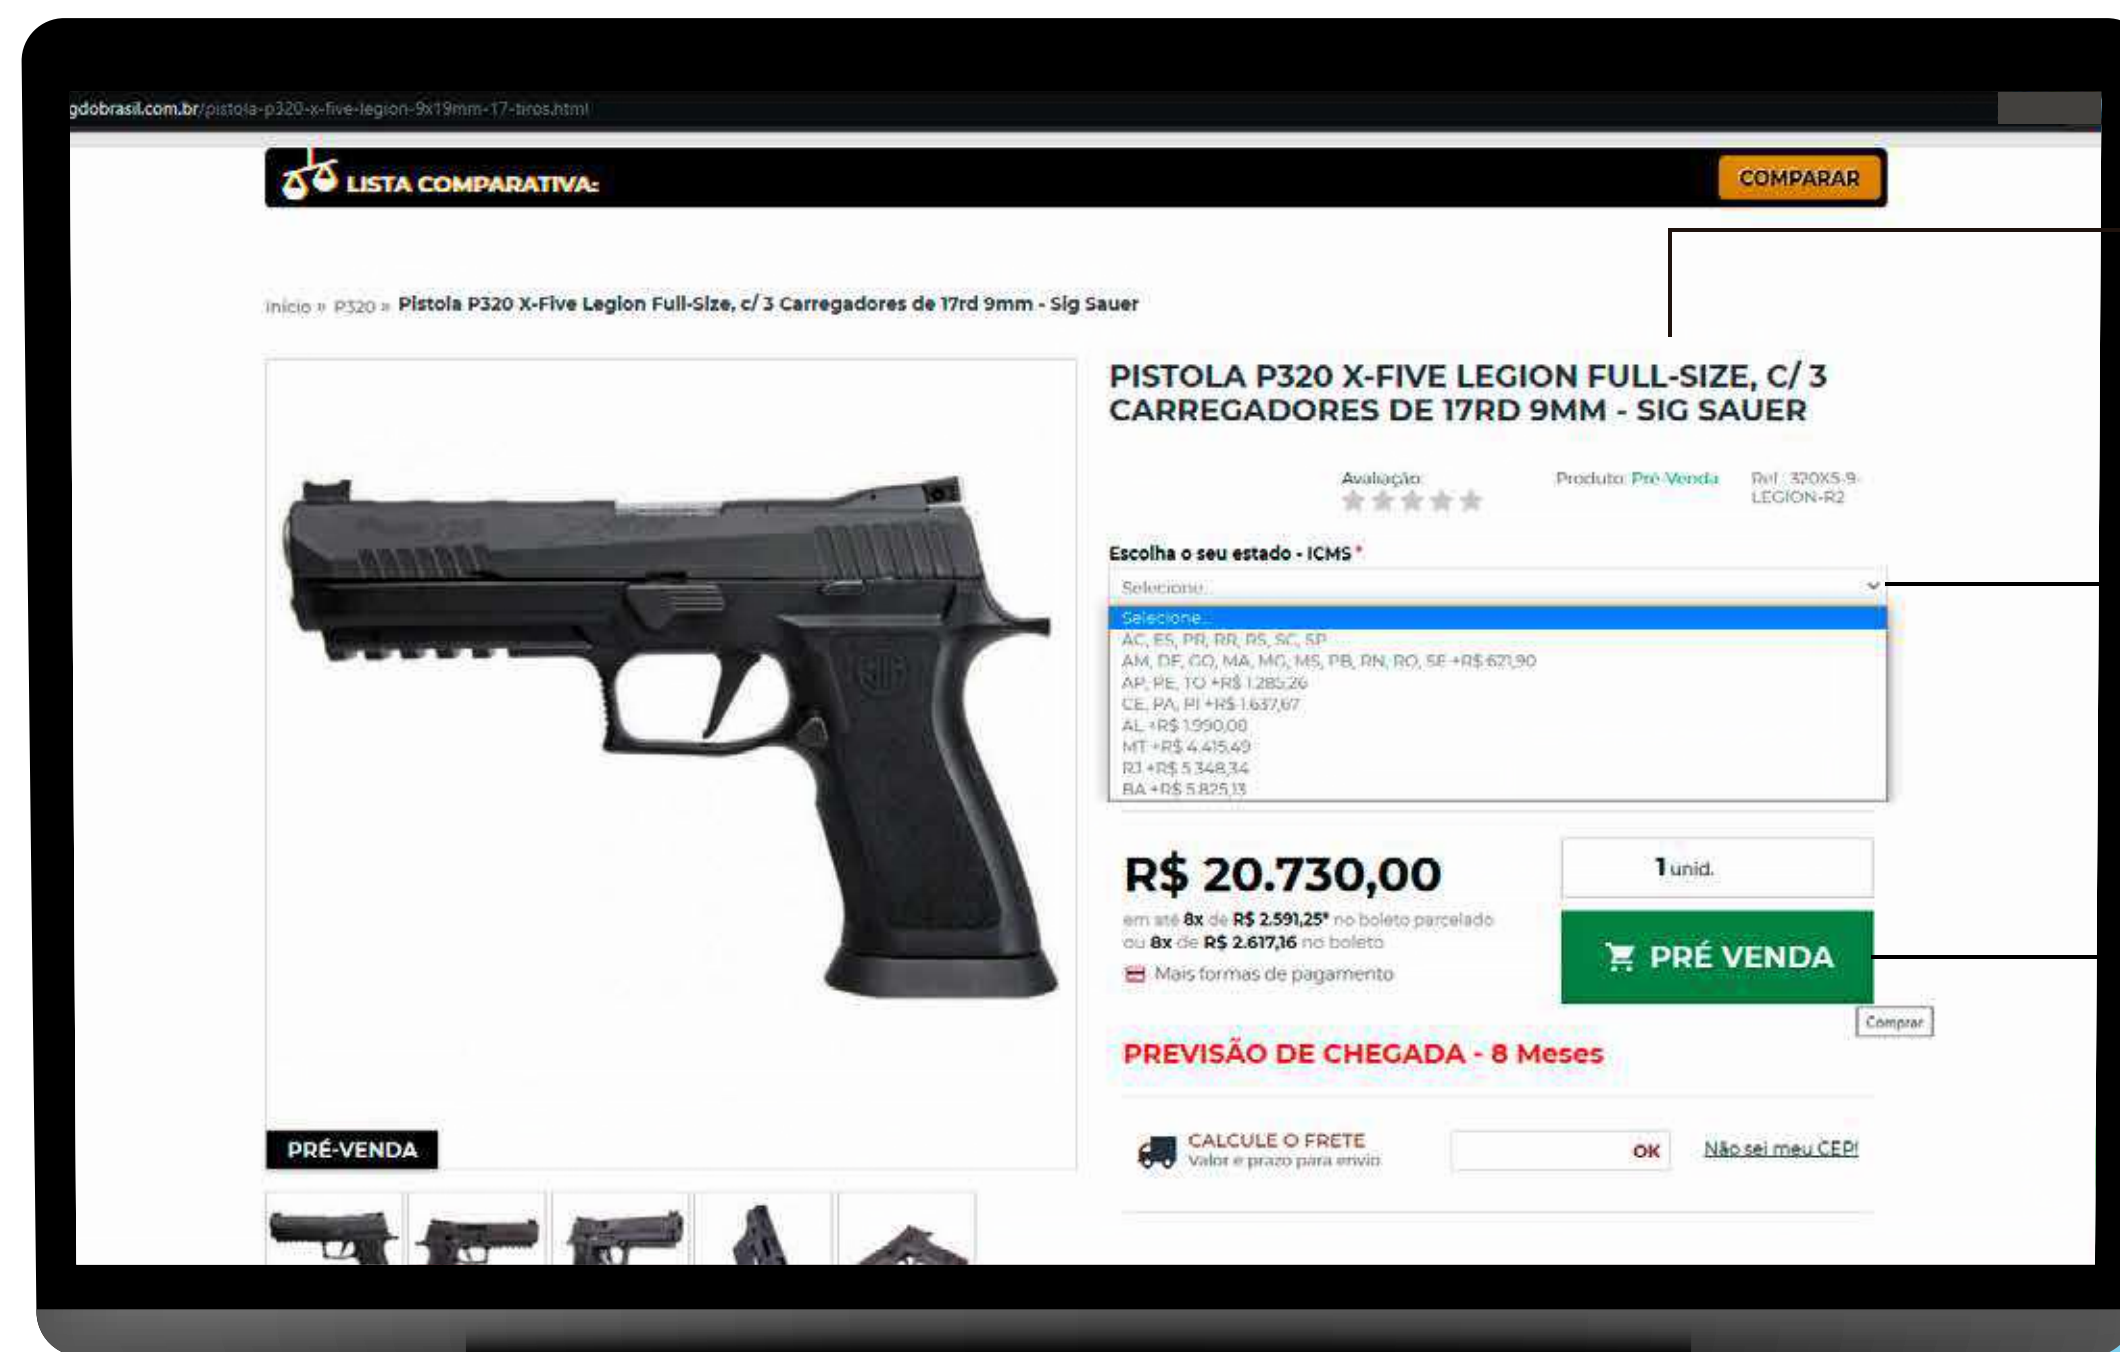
gdobrasil.com.br/pistola-p320-x-five-legion-9x19mm-17-tiros.html

LISTA COMPARATIVA:

COMPARAR

Início » P320 » Pistola P320 X-Five Legion Full-Size, c/ 3 Carregadores de 17rd 9mm - Sig Sauer

PISTOLA P320 X-FIVE LEGION FULL-SIZE, C/ 3 CARREGADORES DE 17RD 9MM - SIG SAUER

Avaliação:

Produto: Pré-Venda

Ref: 320X5-9-LEGION-R2

Escolha o seu estado - ICMS *

Selecione...

Selecione...
AC, ES, PR, RR, RS, SC, SP
AM, DF, GO, MA, MG, MS, PB, RN, RO, SE +R$ 621,90
AP, PE, TO +R$ 1.285,26
CE, PA, PI +R$ 1.637,67
AL +R$ 1.990,00
MT +R$ 4.415,49
RJ +R$ 5.348,34
BA +R$ 5.825,13

R$ 20.730,00

em até 8x de R$ 2.591,25* no boleto parcelado
ou 8x de R$ 2.617,16 no boleto

Mais formas de pagamento

1 unid.

PRÉ VENDA

Comprar

PREVISÃO DE CHEGADA - 8 Meses

CALCULE O FRETE
Valor e prazo para envio

OK

Não sei meu CEP!

PRÉ-VENDA